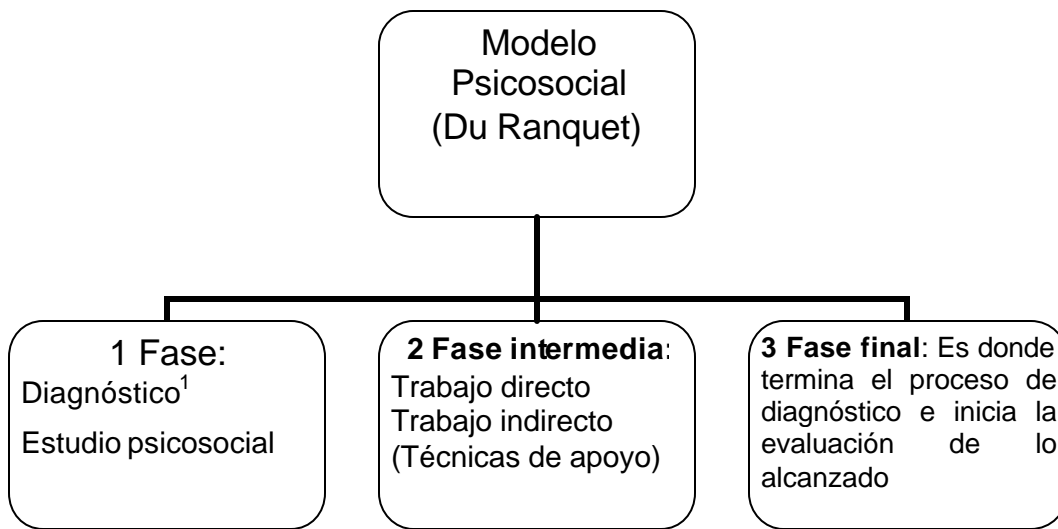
Modelo Psicosocial (Du Ranquet)

1 Fase:
Diagnóstico$^1$
Estudio psicosocial

**2 Fase intermedia**:
Trabajo directo
Trabajo indirecto
(Técnicas de apoyo)

**3 Fase final**: Es donde termina el proceso de diagnóstico e inicia la evaluación de lo alcanzado